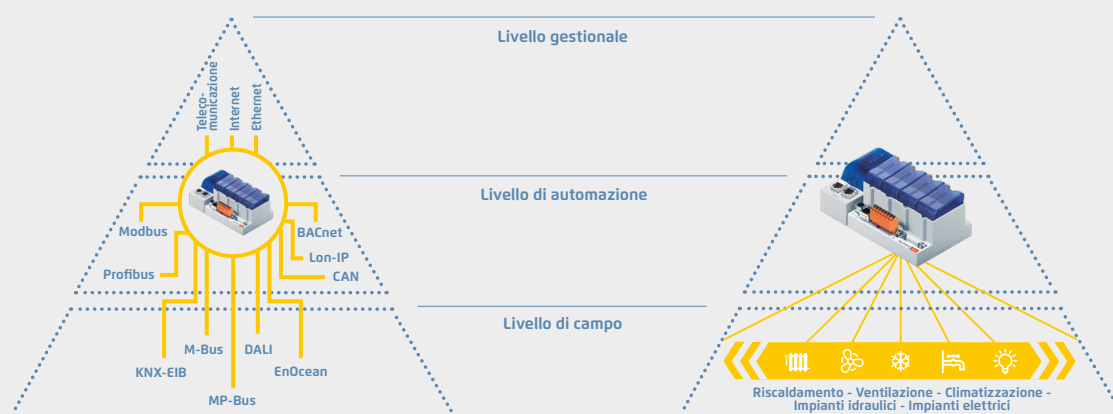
Livello gestionale

Teleco-
municazione
Internet
Ethernet

Livello di automazione

Modbus
Profibus
BACnet
Lon-IP
CAN

Livello di campo

KNX-EIB
M-Bus
MP-Bus
DALI
EnOcean

Riscaldamento - Ventilazione - Climatizzazione - Impianti idraulici - Impianti elettrici